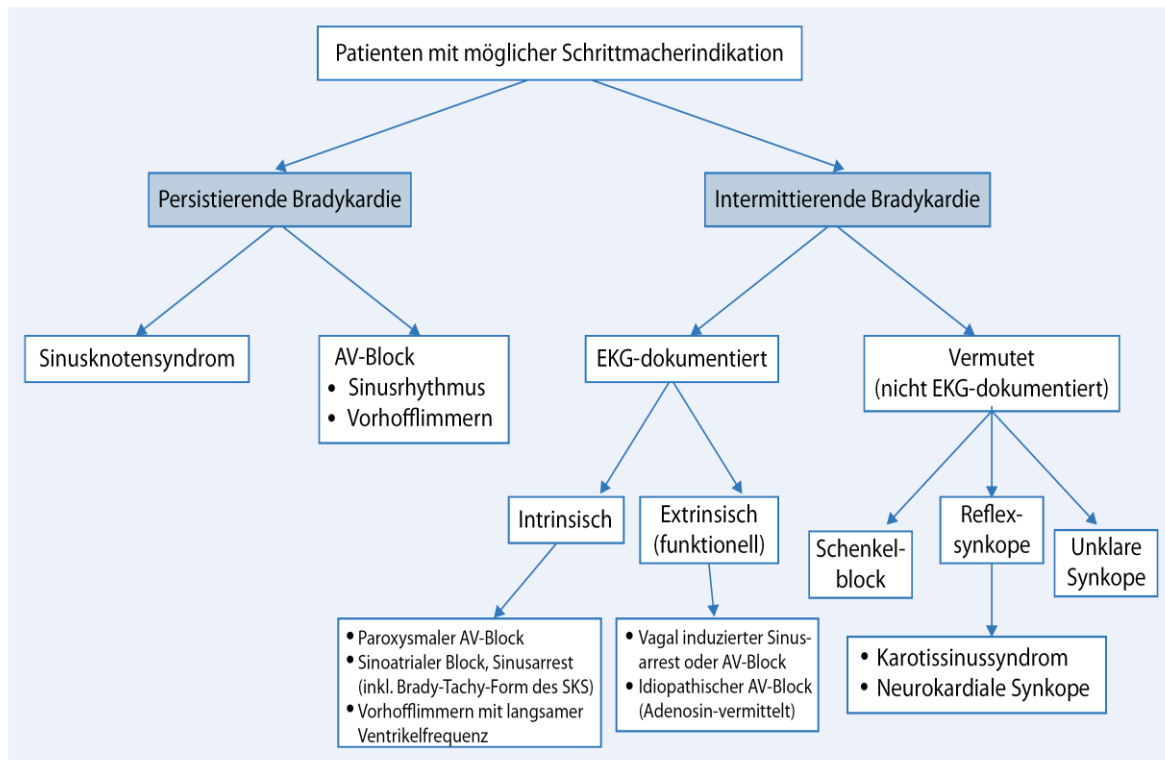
Patienten mit möglicher Schrittmacherindikation

Persistierende Bradykardie

Intermittierende Bradykardie

Sinusknotensyndrom

AV-Block
• Sinusrhythmus
• Vorhofflimmern

EKG-dokumentiert

Vermutet (nicht EKG-dokumentiert)

Intrinsisch

Extrinsisch (funktionell)

Schenkelblock

Reflexsynkope

Unklare Synkope

• Paroxysmaler AV-Block
• Sinoatrialer Block, Sinusarrest (inkl. Brady-Tachy-Form des SKS)
• Vorhofflimmern mit langsamer Ventrikelfrequenz

• Vagal induzierter Sinusarrest oder AV-Block
• Idiopathischer AV-Block (Adenosin-vermittelt)

• Karotissinussyndrom
• Neurokardiale Synkope